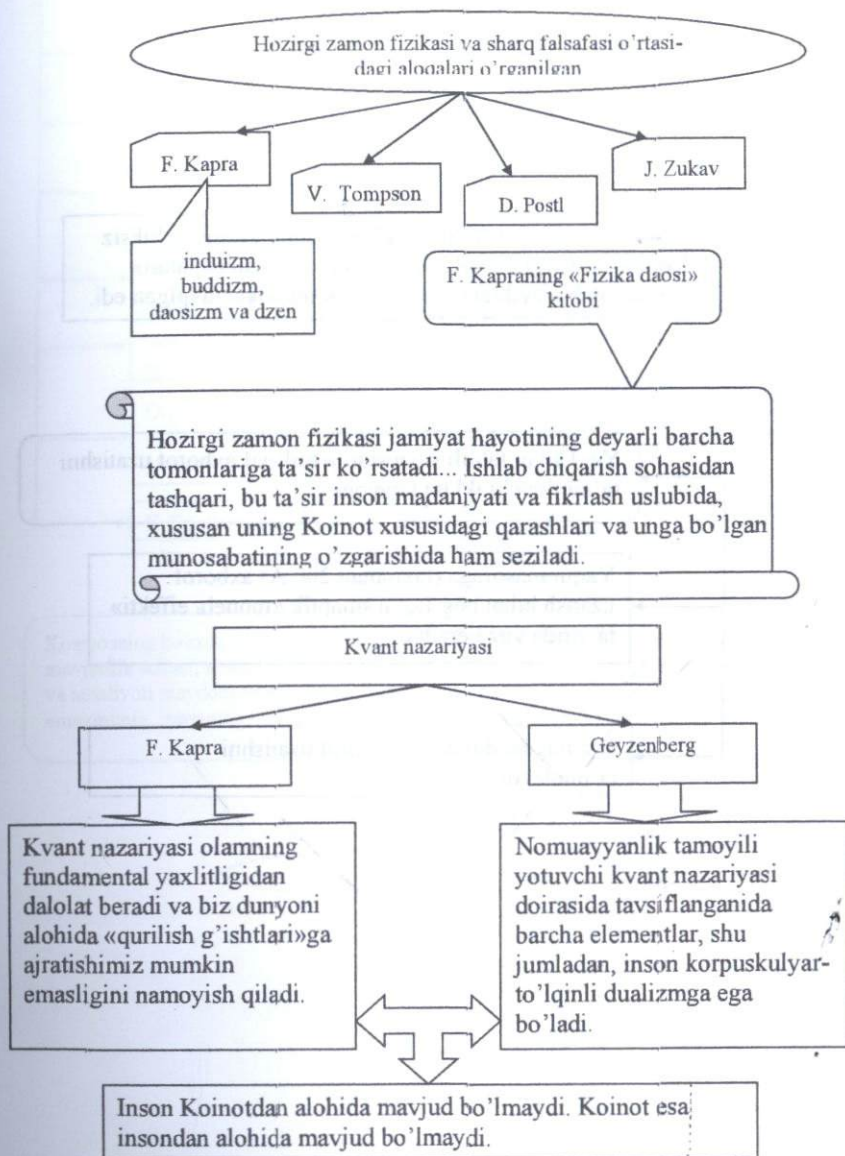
Hozirgi zamon fizikasi va sharq falsafasi o'rtasidagi aloqalari o'rganilgan

F. Kapra

V. Tompson

D. Postl

J. Zukav

induizm, buddizm, daosizm va dzen

F. Kapraning «Fizika daosi» kitobi

Hozirgi zamon fizikasi jamiyat hayotining deyarli barcha tomonlariga ta'sir ko'rsatadi... Ishlab chiqarish sohasidan tashqari, bu ta'sir inson madaniyati va fikrlash uslubida, xususan uning Koinot xususidagi qarashlari va unga bo'lgan munosabatining o'zgarishida ham seziladi.

Kvant nazariyasi

F. Kapra

Geyzenberg

Kvant nazariyasi olamning fundamental yaxlitligidan dalolat beradi va biz dunyoni alohida «qurilish g'ishtlari»ga ajratishimiz mumkin emasligini namoyish qiladi.

Nomuayyanlik tamoyili yotuvchi kvant nazariyasi doirasida tavsiflanganida barcha elementlar, shu jumladan, inson korpuskulyar-to'lqinli dualizmga ega bo'ladi.

Inson Koinotdan alohida mavjud bo'lmaydi. Koinot esa insondan alohida mavjud bo'lmaydi.